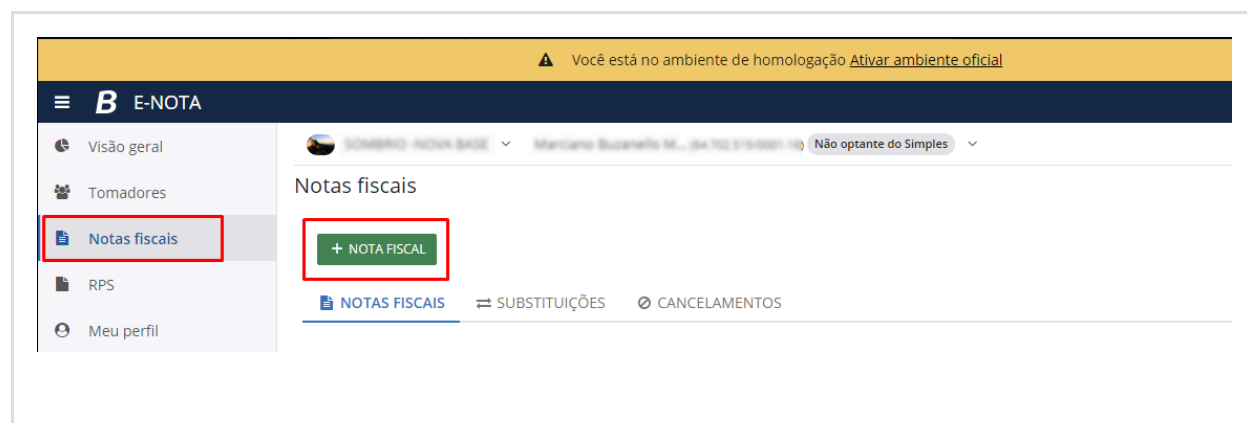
Você está no ambiente de homologação Ativar ambiente oficial

E-NOTA

Visão geral
Tomadores
Notas fiscais
RPS
Meu perfil

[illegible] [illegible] Não optante do Simples

Notas fiscais

+ NOTA FISCAL

NOTAS FISCAIS
SUBSTITUIÇÕES
CANCELAMENTOS